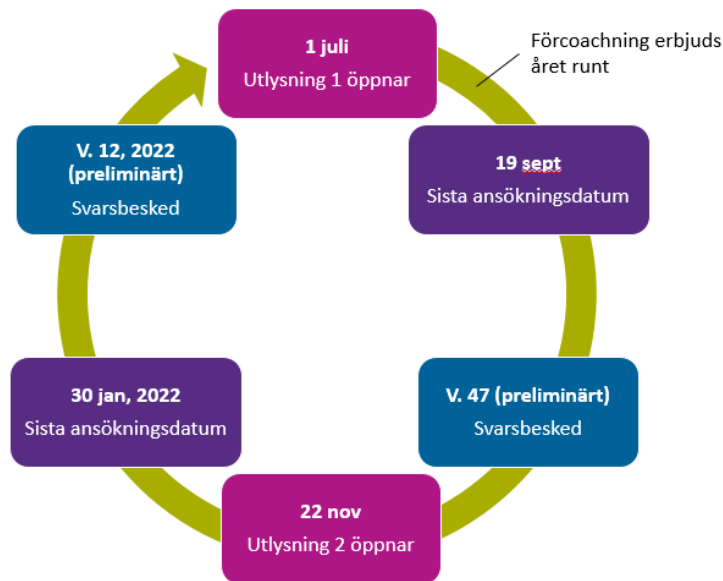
1 juli
Utlysning 1 öppnar

Förcoachning erbjuds året runt

19 sept
Sista ansökningsdatum

V. 47 (preliminärt)
Svarsbesked

22 nov
Utlysning 2 öppnar

30 jan, 2022
Sista ansökningsdatum

V. 12, 2022
(preliminärt)
Svarsbesked